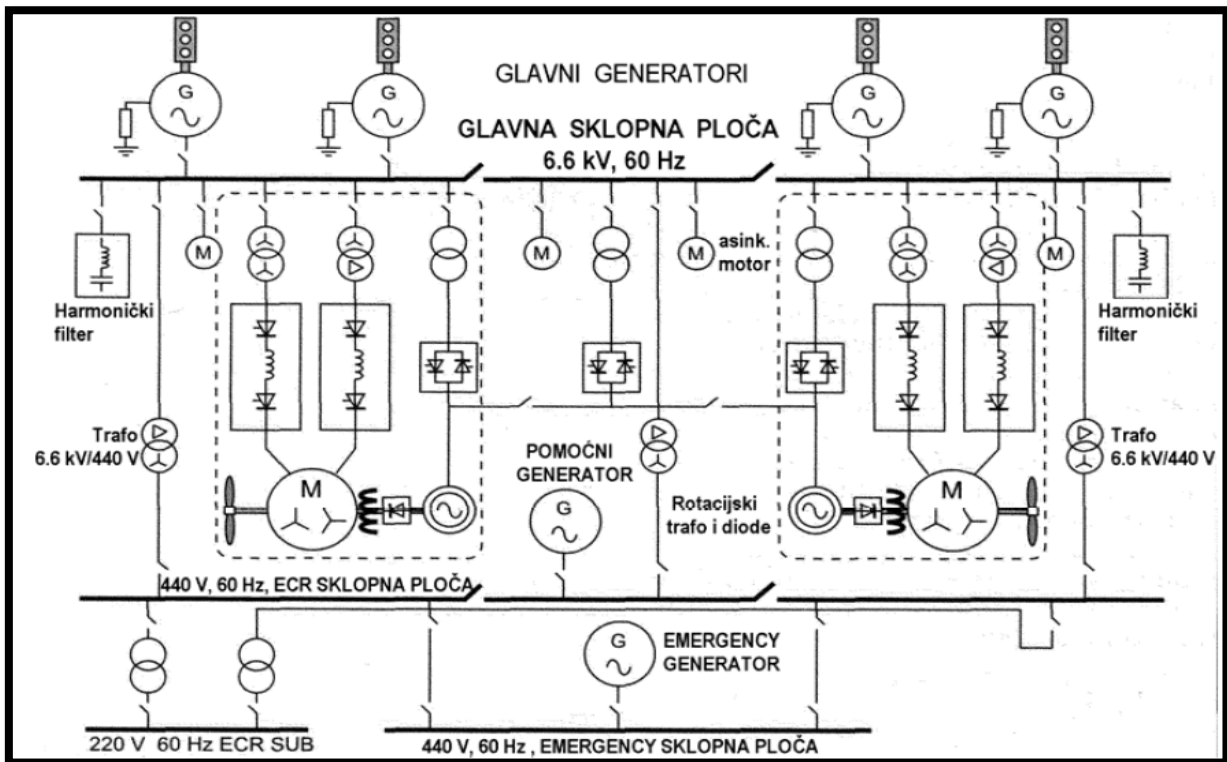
GLAVNI GENERATORI

G

G

G

G

GLAVNA SKLOPNA PLOČA
6.6 kV, 60 Hz

M

M

M asink. motor

M

Harmonički filter

Harmonički filter

Trafo 6.6 kV/440 V

Trafo 6.6 kV/440 V

M

M

POMOĆNI GENERATOR

G

Rotacijski trafo i diode

440 V, 60 Hz, ECR SKLOPNA PLOČA

G

EMERGENCY GENERATOR

220 V 60 Hz ECR SUB

440 V, 60 Hz , EMERGENCY SKLOPNA PLOČA